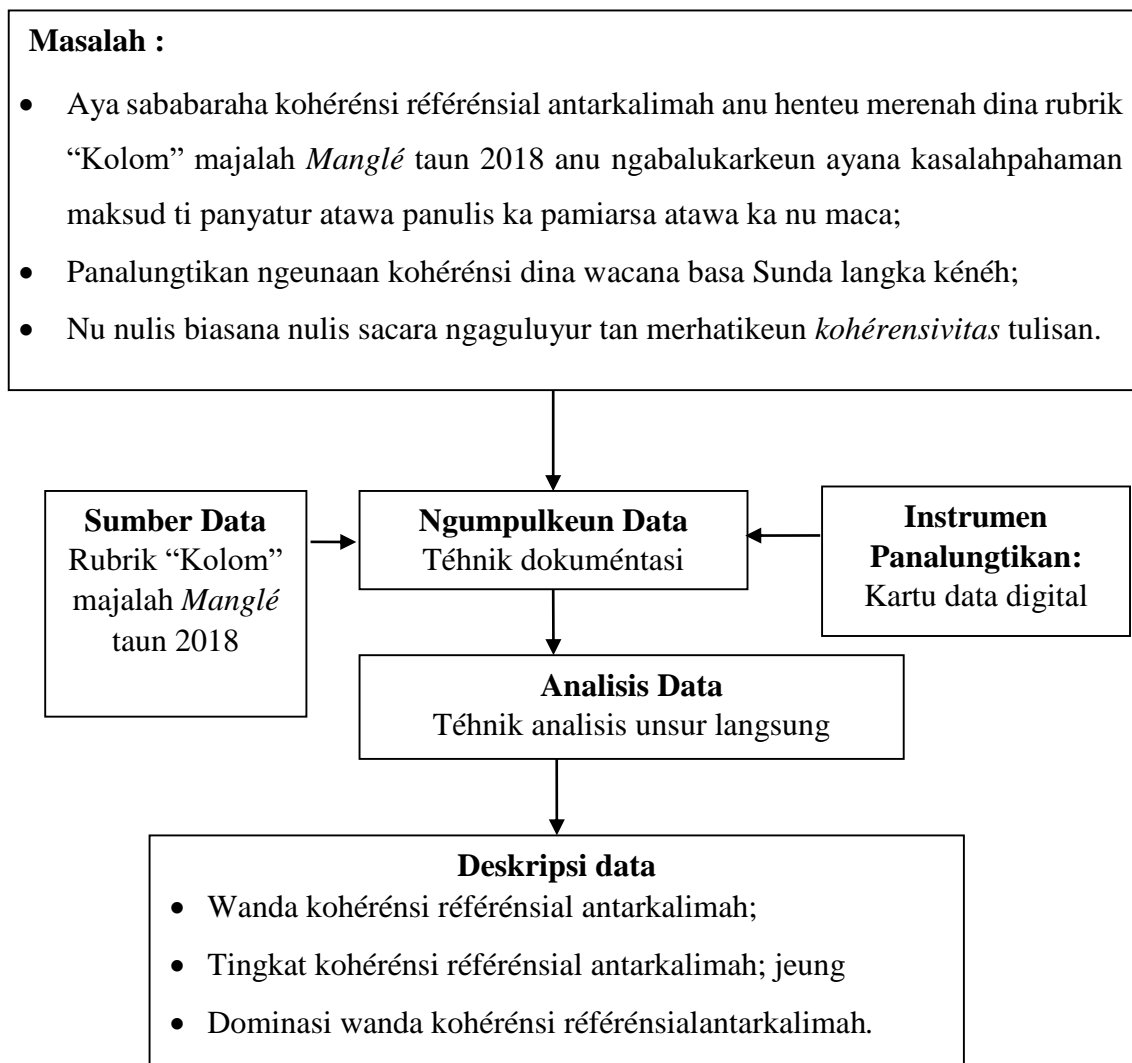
**Masalah :**

- Aya sababaraha kohérénsi référénsial antarkalimah anu henteu merenah dina rubrik “Kolom” majalah *Manglé* taun 2018 anu ngabalukarkeun ayana kasalahpahaman maksud ti panyatur atawa panulis ka pamiarsa atawa ka nu maca;
- Panalungtikan ngeunaan kohérénsi dina wacana basa Sunda langka kénéh;
- Nu nulis biasana nulis sacara ngaguluyur tan merhatikeun *kohérensivitas* tulisan.

**Sumber Data**
Rubrik “Kolom” majalah *Manglé* taun 2018

**Ngumpulkeun Data**
Téhnik dokuméntasi

**Instrumen Panalungtikan:**
Kartu data digital

**Analisis Data**
Téhnik analisis unsur langsung

**Deskripsi data**
- Wanda kohérénsi référénsial antarkalimah;
- Tingkat kohérénsi référénsial antarkalimah; jeung
- Dominasi wanda kohérénsi référénsialantarkalimah.